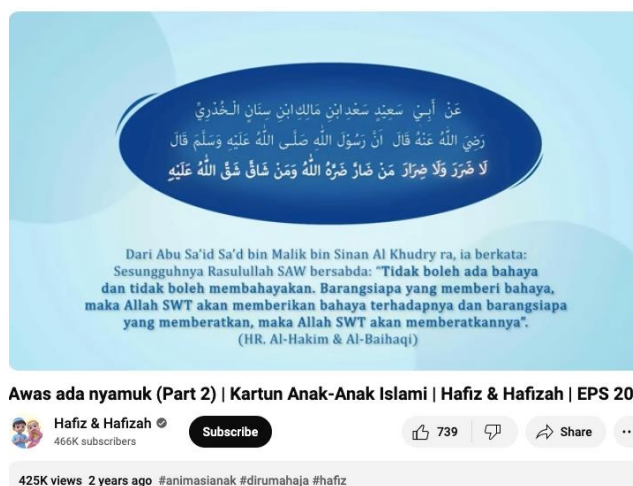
عَنْ أَبِي سَعِيدٍ سَعْدِ ابْنِ مَالِكِ ابْنِ سِنَانٍ الْخُدْرِيِّ رَضِيَ اللَّهُ عَنْهُ قَالَ أَنَّ رَسُولَ اللَّهِ صَلَّى اللَّهُ عَلَيْهِ وَسَلَّمَ قَالَ
لَا ضَرَرَ وَلَا ضِرَارَ مَنْ ضَارَّ ضَرَّهُ اللَّهُ وَمَنْ شَاقَّ شَقَّ اللَّهُ عَلَيْهِ

Dari Abu Sa'id Sa'd bin Malik bin Sinan Al Khudry ra, ia berkata: Sesungguhnya Rasulullah SAW bersabda: "Tidak boleh ada bahaya dan tidak boleh membahayakan. Barangsiapa yang memberi bahaya, maka Allah SWT akan memberikan bahaya terhadapnya dan barangsiapa yang memberatkan, maka Allah SWT akan memberatkannya".
(HR. Al-Hakim & Al-Baihaqi)

Awas ada nyamuk (Part 2) | Kartun Anak-Anak Islami | Hafiz & Hafizah | EPS 20

Hafiz & Hafizah
466K subscribers
Subscribe
739
Share
...

425K views 2 years ago #animasianak #dirumahaja #hafiz